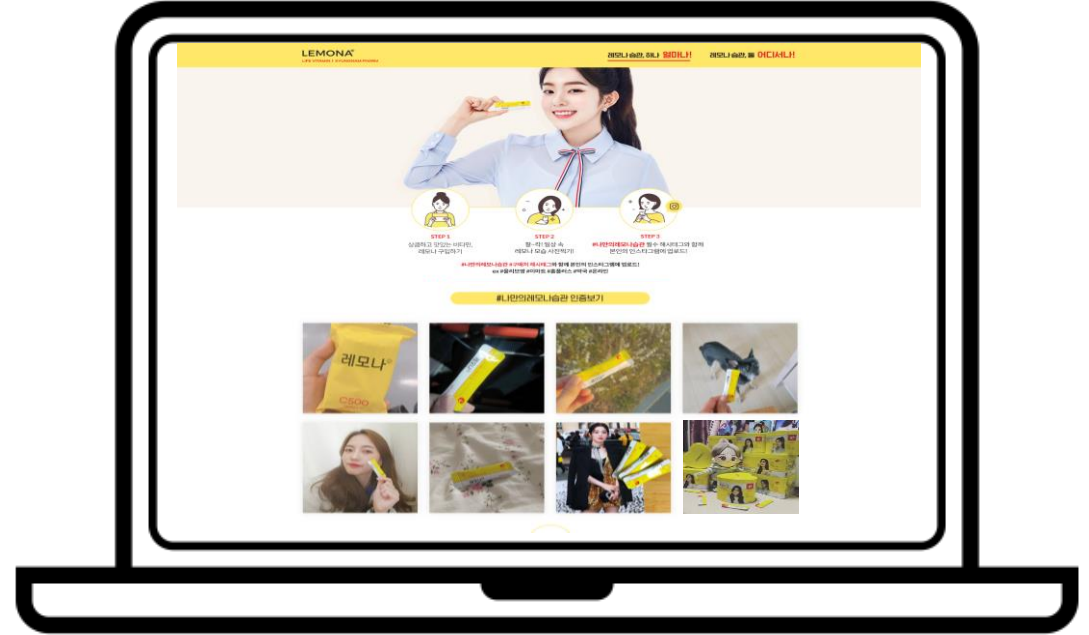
LEMONA
LIFE VITAMIN | KYUNGNAM PHARM

레모나 습관, 하나 얼마나!

레모나 습관, 둘 어디서나!

STEP 1
상큼하고 맛있는 비타민, 레모나 구입하기

STEP 2
톡-하! 일상 속 레모나 모습 사진찍기

STEP 3
#나만의레모나습관 필수 해시태그와 함께 본인의 인스타그램에 업로드!

#나만의레모나습관 #3개의 해시태그와 함께 본인의 인스타그램에 업로드!
ex) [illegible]

#나만의레모나습관 인증보기

레모나
C500